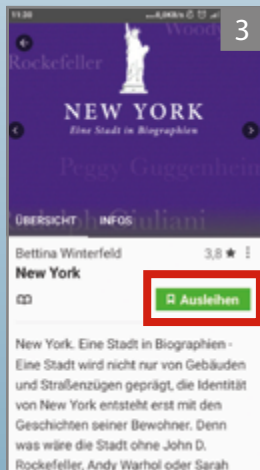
11:20

3

Woody

Rockefeller

NEW YORK

Eine Stadt in Biographien

Peggy Guggenheim

ÜBERSICHT INFOS Giuliani

Bettina Winterfeld

3,8 ★

New York

Ausleihen

New York. Eine Stadt in Biographien - Eine Stadt wird nicht nur von Gebäuden und Straßenzügen geprägt, die Identität von New York entsteht erst mit den Geschichten seiner Bewohner. Denn was wäre die Stadt ohne John D. Rockefeller, Andy Warhol oder Sarah